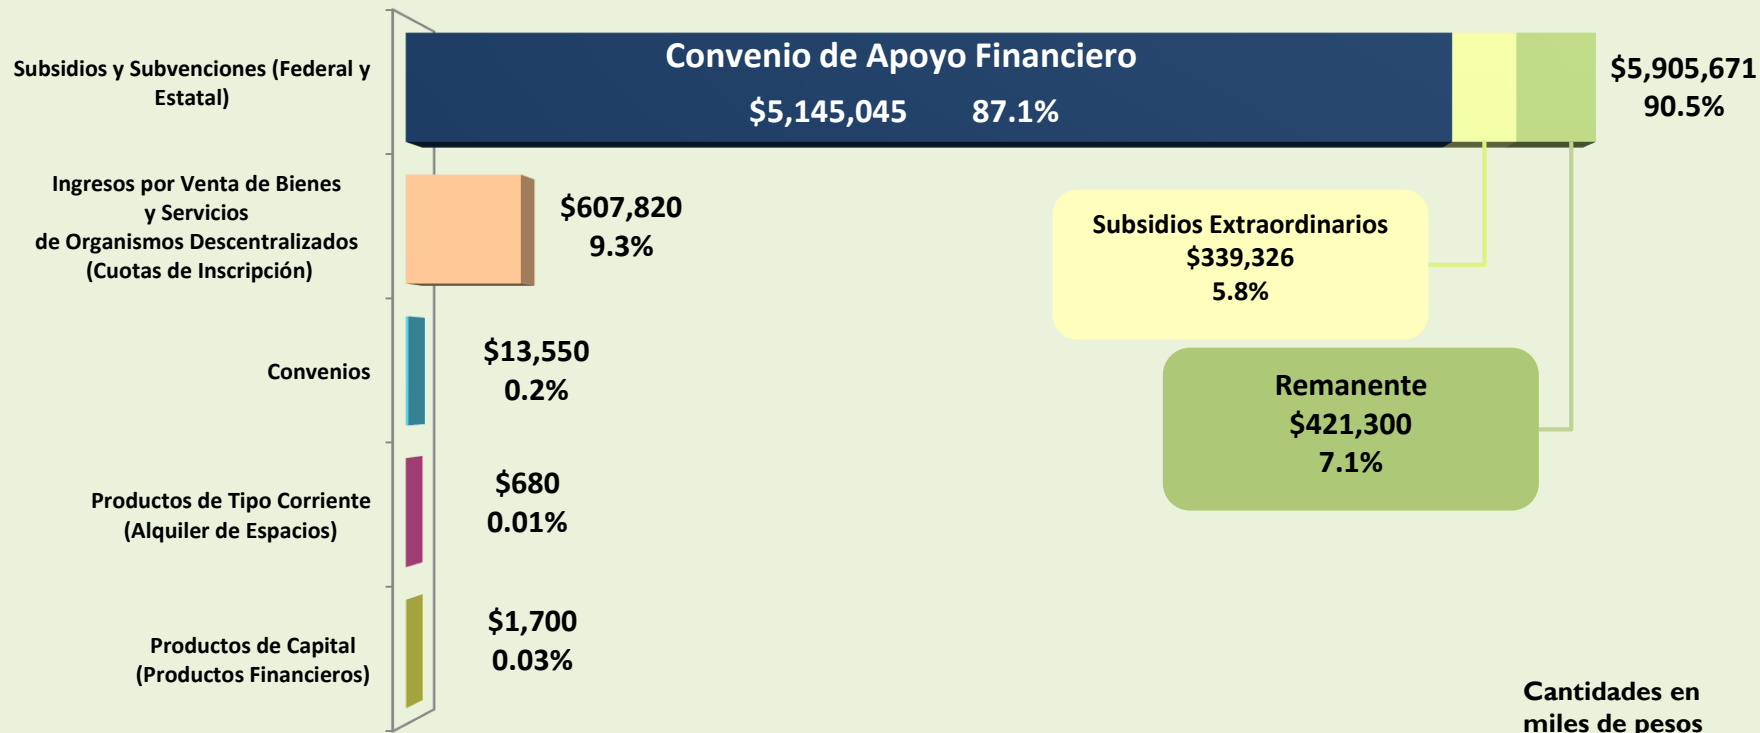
Subsidios y Subvenciones (Federal y Estatal)

Convenio de Apoyo Financiero
$5,145,045 87.1%

$5,905,671
90.5%

Ingresos por Venta de Bienes y Servicios de Organismos Descentralizados (Cuotas de Inscripción)

$607,820
9.3%

Subsidios Extraordinarios
$339,326
5.8%

Convenios

$13,550
0.2%

Remanente
$421,300
7.1%

Productos de Tipo Corriente (Alquiler de Espacios)

$680
0.01%

Productos de Capital (Productos Financieros)

$1,700
0.03%

Cantidades en miles de pesos